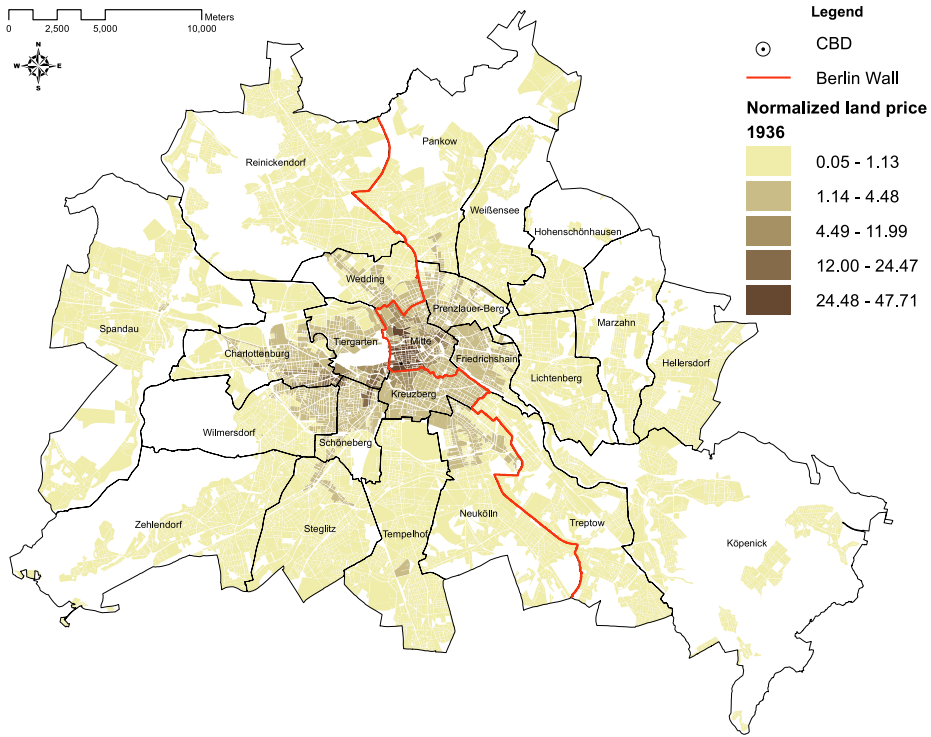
0 2,500 5,000 10,000 Meters

N
W E
S

Legend
CBD
Berlin Wall
Normalized land price 1936
0.05 - 1.13
1.14 - 4.48
4.49 - 11.99
12.00 - 24.47
24.48 - 47.71

Pankow
Reinickendorf
Weißensee
Hohenschönhausen
Wedding
Prenzlauer-Berg
Spandau
Marzahn
Tiergarten
Charlottenburg
Mitte
Friedrichshain
Hellersdorf
Lichtenberg
Kreuzberg
Wilmersdorf
Schöneberg
Zehlendorf
Neukölln
Steglitz
Tempelhof
Treptow
Köpenick